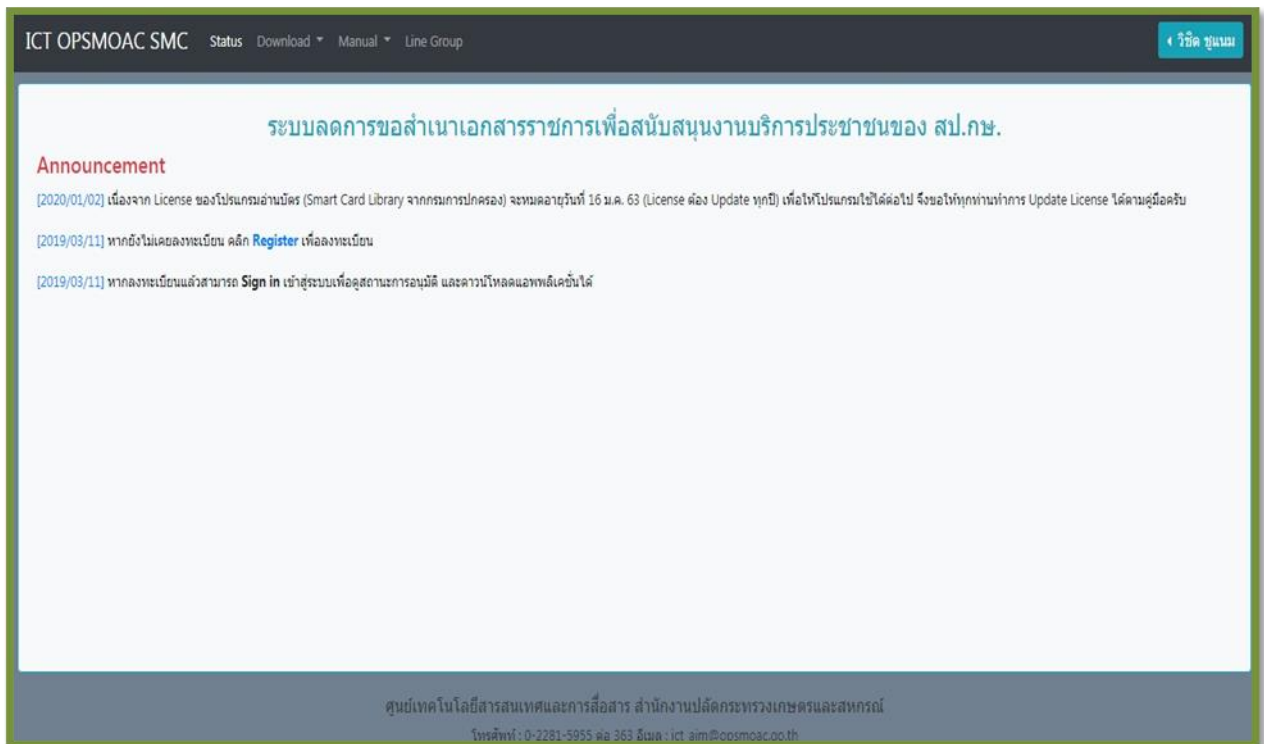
ICT OPSMOAC SMC Status Download Manual Line Group

‹ วิชิต ชูแนม

ระบบลดการขอสำเนาเอกสารราชการเพื่อสนับสนุนงานบริการประชาชนของ สป.กษ.

Announcement

[2020/01/02] เนื่องจาก License ของโปรแกรมอ่านบัตร (Smart Card Library จากกรมการปกครอง) จะหมดอายุวันที่ 16 ม.ค. 63 (License ต้อง Update ทุกปี) เพื่อให้โปรแกรมใช้ได้ต่อไป จึงขอให้ทุกท่านทำการ Update License ได้ตามคู่มือครับ

[2019/03/11] หากยังไม่เคยลงทะเบียน คลิก Register เพื่อลงทะเบียน

[2019/03/11] หากลงทะเบียนแล้วสามารถ Sign in เข้าสู่ระบบเพื่อดูสถานะการอนุมัติ และดาวน์โหลดแอพพลิเคชั่นได้

ศูนย์เทคโนโลยีสารสนเทศและการสื่อสาร สำนักงานปลัดกระทรวงเกษตรและสหกรณ์

โทรศัพท์ : 0-2281-5955 ต่อ 363 อีเมล : ict_aim@opsmoac.go.th